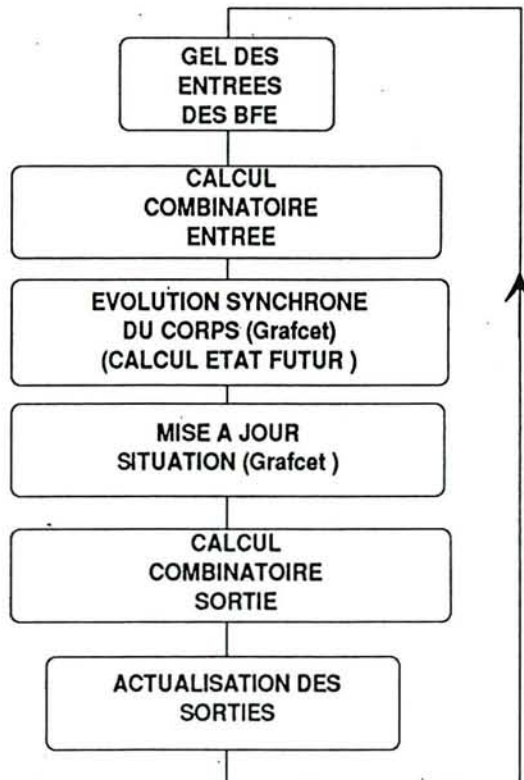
GEL DES ENTREES DES BFE

CALCUL COMBINATOIRE ENTREE

EVOLUTION SYNCHRONE DU CORPS (Grafcet) (CALCUL ETAT FUTUR )

MISE A JOUR SITUATION (Grafcet )

CALCUL COMBINATOIRE SORTIE

ACTUALISATION DES SORTIES